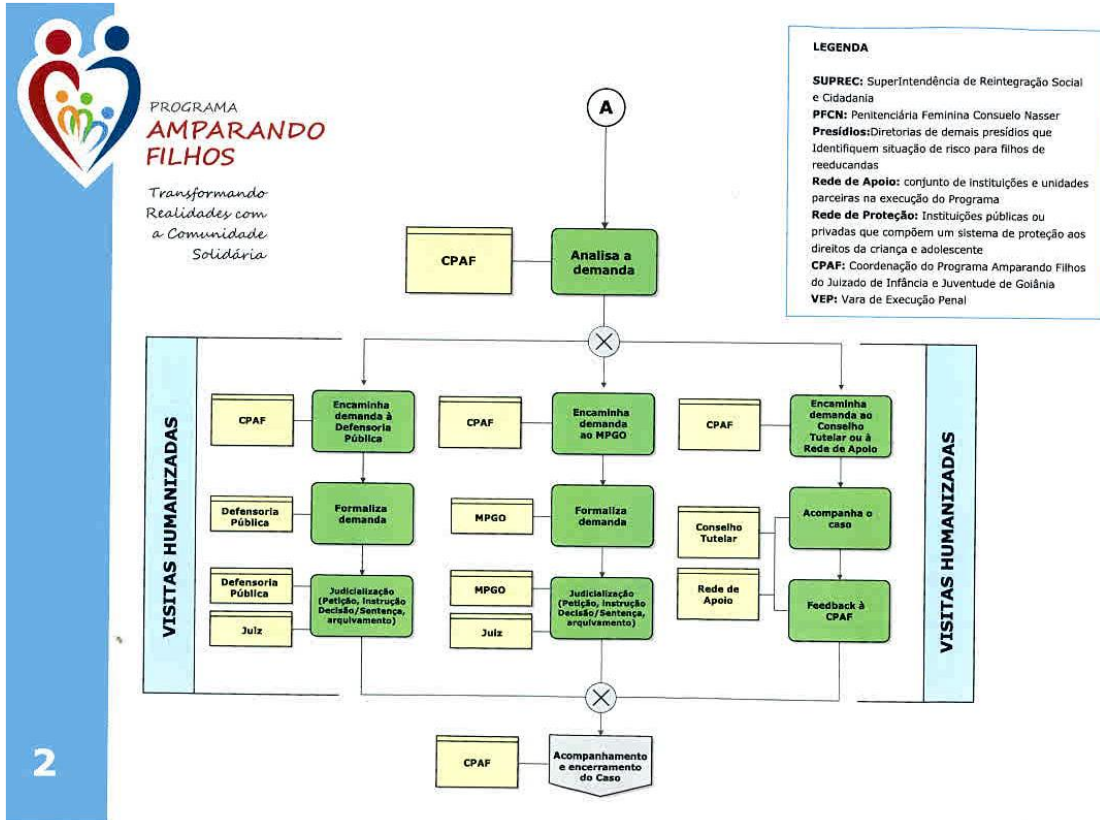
PROGRAMA
AMPARANDO FILHOS

Transformando Realidades com a Comunidade Solidária

LEGENDA

SUPREC: SuperIntendência de Reintegração Social e Cidadania
PFCN: Penitenciária Feminina Consuelo Nasser
Presídios: Diretorias de demais presídios que Identifiquem situação de risco para filhos de reeducandas
Rede de Apoio: conjunto de instituições e unidades parceiras na execução do Programa
Rede de Proteção: Instituições públicas ou privadas que compõem um sistema de proteção aos direitos da criança e adolescente
CPAF: Coordenação do Programa Amparando Filhos do Juizado de Infância e Juventude de Goiânia
VEP: Vara de Execução Penal

A

CPAF
Analisa a demanda

VISITAS HUMANIZADAS

CPAF
Encaminha demanda à Defensoria Pública

Defensoria Pública
Formaliza demanda

Defensoria Pública
Juiz
Judicialização (Petição, Instrução Decisão/Sentença, arquivamento)

CPAF
Encaminha demanda ao MPGO

MPGO
Formaliza demanda

MPGO
Juiz
Judicialização (Petição, Instrução Decisão/Sentença, arquivamento)

CPAF
Encaminha demanda ao Conselho Tutelar ou à Rede de Apoio

Conselho Tutelar
Acompanha o caso

Rede de Apoio
Feedback à CPAF

VISITAS HUMANIZADAS

CPAF
Acompanhamento e encerramento do Caso

2